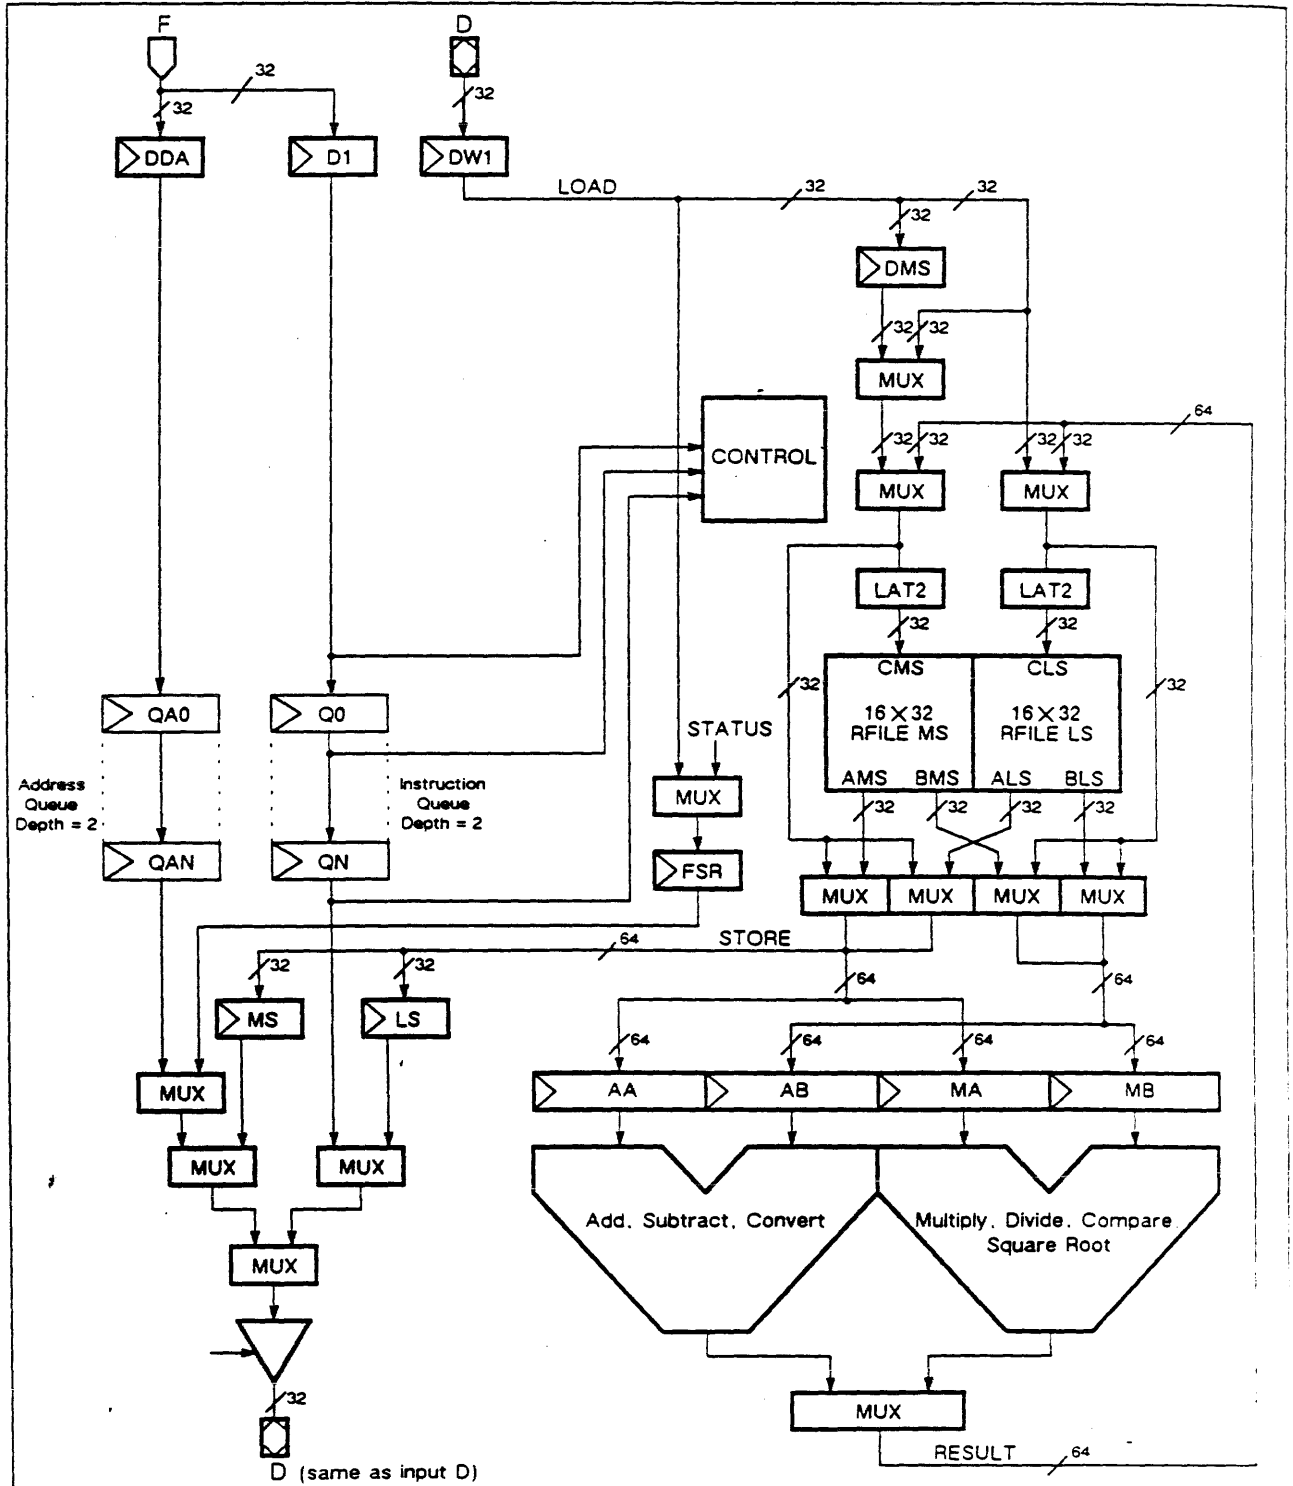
F
D
32
32
32
DDA
D1
DW1
LOAD
32
32
32
DMS
32
32
MUX
64
32
32
32
32
MUX
MUX
CONTROL
LAT2
LAT2
32
32
CMS
CLS
32
16 X 32
RFILE MS
16 X 32
RFILE LS
32
QA0
Q0
STATUS
AMS
BMS
ALS
BLS
Address
Queue
Depth = 2
Instruction
Queue
Depth = 2
MUX
32
32
32
32
QAN
QN
FSR
MUX
MUX
MUX
MUX
STORE
64
32
32
64
64
MS
LS
64
64
64
64
MUX
AA
AB
MA
MB
MUX
MUX
Add. Subtract. Convert
Multiply. Divide. Compare.
Square Root
MUX
32
MUX
RESULT
64
D (same as input D)